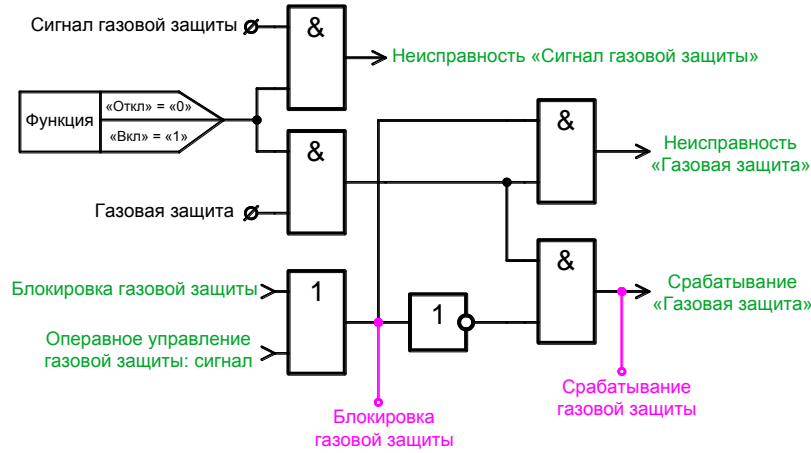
Сигнал газовой защиты

&

Неисправность «Сигнал газовой защиты»

Функция

«Откл» = «0»

«Вкл» = «1»

&

&

Неисправность «Газовая защита»

Газовая защита

&

Блокировка газовой защиты

1

Срабатывание «Газовая защита»

1

Операвное управление газовой защиты: сигнал

Срабатывание газовой защиты

Блокировка газовой защиты